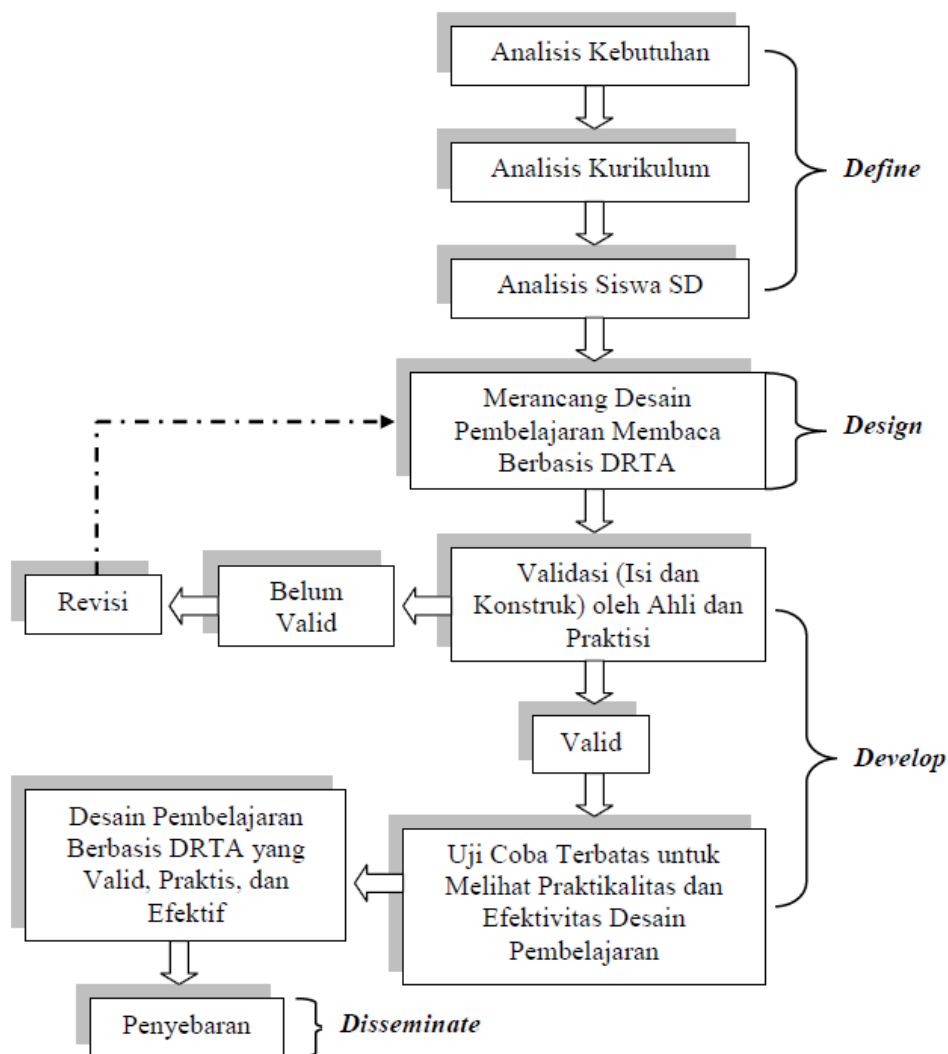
Analisis Kebutuhan

Analisis Kurikulum

Analisis Siswa SD

*Define*

Merancang Desain Pembelajaran Membaca Berbasis DRTA

*Design*

Revisi

Belum Valid

Validasi (Isi dan Konstruk) oleh Ahli dan Praktisi

Valid

*Develop*

Desain Pembelajaran Berbasis DRTA yang Valid, Praktis, dan Efektif

Uji Coba Terbatas untuk Melihat Praktikalitas dan Efektivitas Desain Pembelajaran

Penyebaran

*Disseminate*